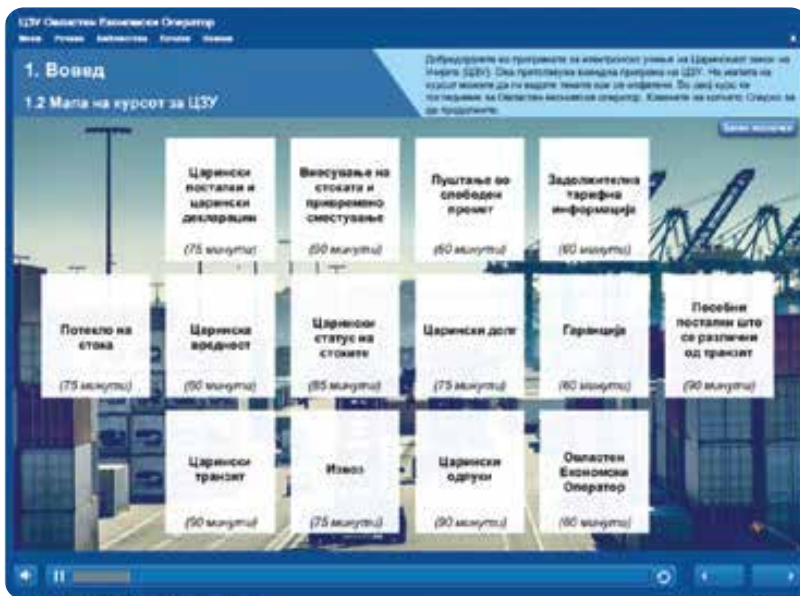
ЦЗУ Овластен Економски Оператор

Мени Речник Библиотека Услови Помош

1. Вовед

1.2 Мапа на курсот за ЦЗУ

Добредојдовте во програмата за електронско учење за Царинскиот закон на Унијата (ЦЗУ). Оваа претставува воведна програма за ЦЗУ. На мапата на курсот можете да ги видите темите кои се опфатени. Во овој курс се посветуваме на Овластен економски оператор. Кликнете на копчето Следно за да продолжите.

Затвори мапата

Царински постапки и царински декларации
(75 минути)

Внесување на стоките и привремено сместување
(90 минути)

Пуштање во слободен промет
(60 минути)

Задолжителна тарифна информација
(60 минути)

Потекло на стока
(75 минути)

Царинска вредност
(90 минути)

Царински статус на стоките
(65 минути)

Царински долг
(75 минути)

Гаранција
(60 минути)

Посебни постапки што се различни од транзит
(90 минути)

Царински транзит
(90 минути)

Извоз
(75 минути)

Царински одлуки
(90 минути)

Овластен Економски Оператор
(60 минути)